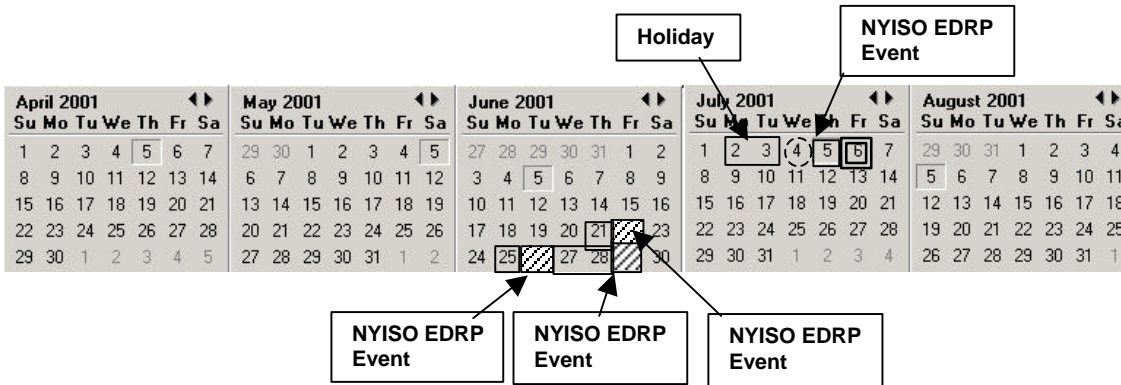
Holiday

NYISO EDRP Event

April 2001

| Su | Mo | Tu | We | Th | Fr | Sa |
|---|---|---|---|---|---|---|
| 1 | 2 | 3 | 4 | 5 | 6 | 7 |
| 8 | 9 | 10 | 11 | 12 | 13 | 14 |
| 15 | 16 | 17 | 18 | 19 | 20 | 21 |
| 22 | 23 | 24 | 25 | 26 | 27 | 28 |
| 29 | 30 | 1 | 2 | 3 | 4 | 5 |

May 2001

| Su | Mo | Tu | We | Th | Fr | Sa |
|---|---|---|---|---|---|---|
| 29 | 30 | 1 | 2 | 3 | 4 | 5 |
| 6 | 7 | 8 | 9 | 10 | 11 | 12 |
| 13 | 14 | 15 | 16 | 17 | 18 | 19 |
| 20 | 21 | 22 | 23 | 24 | 25 | 26 |
| 27 | 28 | 29 | 30 | 31 | 1 | 2 |

June 2001

| Su | Mo | Tu | We | Th | Fr | Sa |
|---|---|---|---|---|---|---|
| 27 | 28 | 29 | 30 | 31 | 1 | 2 |
| 3 | 4 | 5 | 6 | 7 | 8 | 9 |
| 10 | 11 | 12 | 13 | 14 | 15 | 16 |
| 17 | 18 | 19 | 20 | 21 | | 23 |
| 24 | 25 | | 27 | 28 | | 30 |

July 2001

| Su | Mo | Tu | We | Th | Fr | Sa |
|---|---|---|---|---|---|---|
| 1 | 2 | 3 | 4 | 5 | 6 | 7 |
| 8 | 9 | 10 | 11 | 12 | 13 | 14 |
| 15 | 16 | 17 | 18 | 19 | 20 | 21 |
| 22 | 23 | 24 | 25 | 26 | 27 | 28 |
| 29 | 30 | 31 | 1 | 2 | 3 | 4 |

August 2001

| Su | Mo | Tu | We | Th | Fr | Sa |
|---|---|---|---|---|---|---|
| 29 | 30 | 31 | 1 | 2 | 3 | 4 |
| 5 | 6 | 7 | 8 | 9 | 10 | 11 |
| 12 | 13 | 14 | 15 | 16 | 17 | 18 |
| 19 | 20 | 21 | 22 | 23 | 24 | 25 |
| 26 | 27 | 28 | 29 | 30 | 31 | 1 |

NYISO EDRP Event

NYISO EDRP Event

NYISO EDRP Event